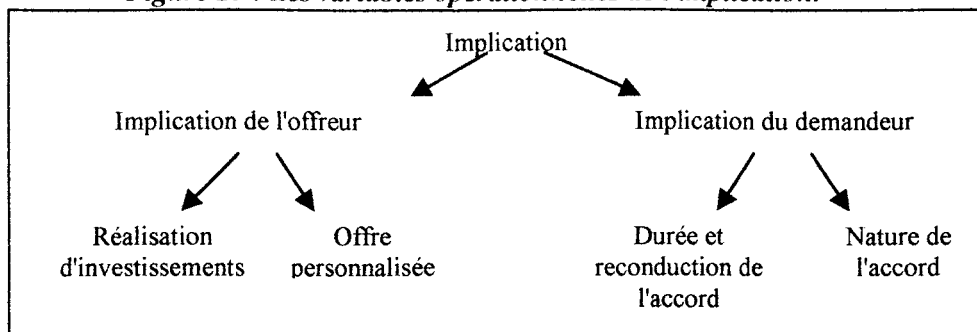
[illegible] les variables opérationnelles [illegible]

Implication

Implication de l'offreur

Implication du demandeur

Réalisation d'investissements

Offre personnalisée

Durée et reconduction de l'accord

Nature de l'accord